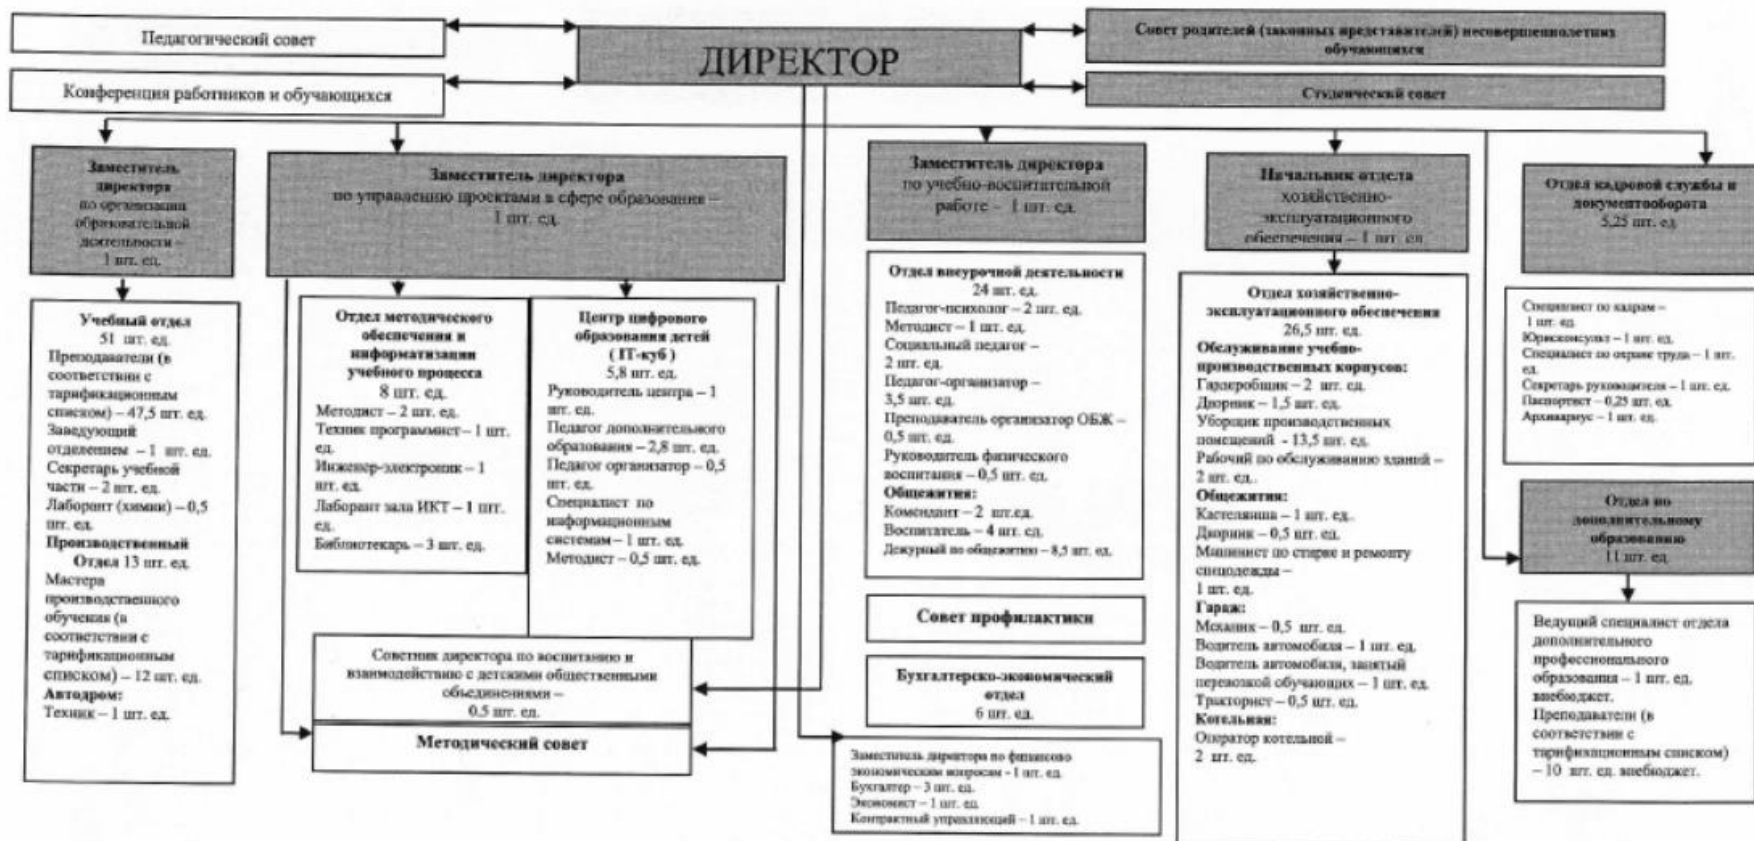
Педагогический совет

Конференция работников и обучающихся

ДИРЕКТОР

Совет родителей (законных представителей) несовершеннолетних обучающихся

Студенческий совет

Заместитель директора по организации образовательной деятельности – 1 шт. ед.

Заместитель директора по управлению проектами в сфере образования – 1 шт. ед.

Заместитель директора по учебно-воспитательной работе – 1 шт. ед.

Начальник отдела хозяйственно-эксплуатационного обеспечения – 1 шт. ед.

Отдел кадровой службы и документооборота 5,25 шт. ед.

Учебный отдел 51 шт. ед. Преподаватели (в соответствии с тарификационным списком) – 47,5 шт. ед. Заведующий отделением – 1 шт. ед. Секретарь учебной части – 2 шт. ед. Лаборант (химии) – 0,5 шт. ед.
Производственный Отдел 13 шт. ед. Мастера производственного обучения (в соответствии с тарификационным списком) – 12 шт. ед.
Автодром: Техник – 1 шт. ед.

Отдел методического обеспечения и информатизации учебного процесса 8 шт. ед. Методист – 2 шт. ед. Техник программист – 1 шт. ед. Инженер-электроник – 1 шт. ед. Лаборант зала ИКТ – 1 шт. ед. Библиотекарь – 3 шт. ед.

Центр цифрового образования детей (IT-куб) 5,8 шт. ед. Руководитель центра – 1 шт. ед. Педагог дополнительного образования – 2,8 шт. ед. Педагог организатор – 0,5 шт. ед. Специалист по информационным системам – 1 шт. ед. Методист – 0,5 шт. ед.

Советник директора по воспитанию и взаимодействию с детскими общественными объединениями – 0,5 шт. ед.

Методический совет

Отдел внеурочной деятельности 24 шт. ед. Педагог-психолог – 2 шт. ед. Методист – 1 шт. ед. Социальный педагог – 2 шт. ед. Педагог-организатор – 3,5 шт. ед. Преподаватель организатор ОБЖ – 0,5 шт. ед. Руководитель физического воспитания – 0,5 шт. ед.
Общежития: Комендант – 2 шт.ед. Воспитатель – 4 шт. ед. Дежурный по общежитию – 8,5 шт. ед.

Совет профилактики

Бухгалтерско-экономический отдел 6 шт. ед.

Заместитель директора по финансово экономическим вопросам – 1 шт. ед. Бухгалтер – 3 шт. ед. Экономист – 1 шт. ед. Контрактный управляющий – 1 шт. ед.

Отдел хозяйственно-эксплуатационного обеспечения 26,5 шт. ед.
Обслуживание учебно-производственных корпусов: Гардеробщик – 2 шт. ед. Дворник – 1,5 шт. ед. Уборщик производственных помещений – 13,5 шт. ед. Рабочий по обслуживанию зданий – 2 шт. ед.
Общежития: Кастелянша – 1 шт. ед. Дворник – 0,5 шт. ед. Машинист по стирке и ремонту спецодежды – 1 шт. ед.
Гараж: Механик – 0,5 шт. ед. Водитель автомобиля – 1 шт. ед. Водитель автомобиля, занятый перевозкой обучающихся – 1 шт. ед. Тракторист – 0,5 шт. ед.
Котельная: Оператор котельной – 2 шт. ед.

Специалист по кадрам – 1 шт. ед. Юрисконсульт – 1 шт. ед. Специалист по охране труда – 1 шт. ед. Секретарь руководителя – 1 шт. ед. Паспортист – 0,25 шт. ед. Архивариус – 1 шт. ед.

Отдел по дополнительному образованию 11 шт. ед.

Ведущий специалист отдела дополнительного профессионального образования – 1 шт. ед. внебюджет. Преподаватели (в соответствии с тарификационным списком) – 10 шт. ед. внебюджет.